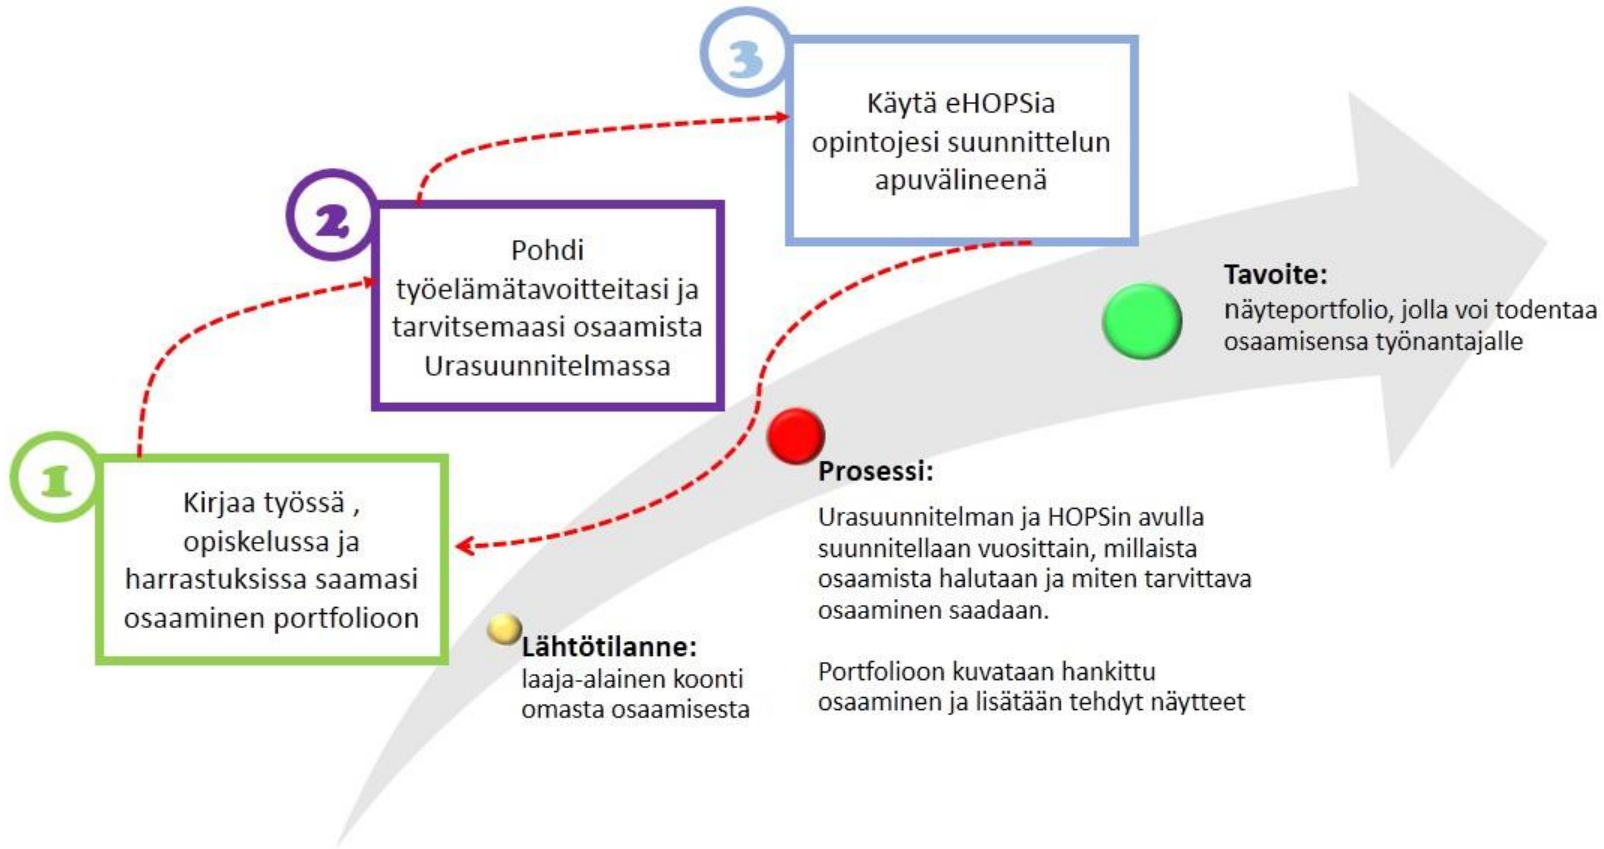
3

Käytä eHOPSia opintojesi suunnittelun apuvälineenä

2

Pohdi työelämätavoitteitasi ja tarvitsemaasi osaamista Urasuunnitelmassa

1

Kirjaa työssä , opiskelussa ja harrastuksissa saamasi osaaminen portfolioon

Tavoite:
näyteportfolio, jolla voi todentaa osaamisensa työnantajalle

Prosessi:
Urasuunnitelman ja HOPSin avulla suunnitellaan vuosittain, millaista osaamista halutaan ja miten tarvittava osaaminen saadaan.

Portfolioon kuvataan hankittu osaaminen ja lisätään tehdyt näytteet

Lähtötilanne:
laaja-alainen koonti omasta osaamisesta